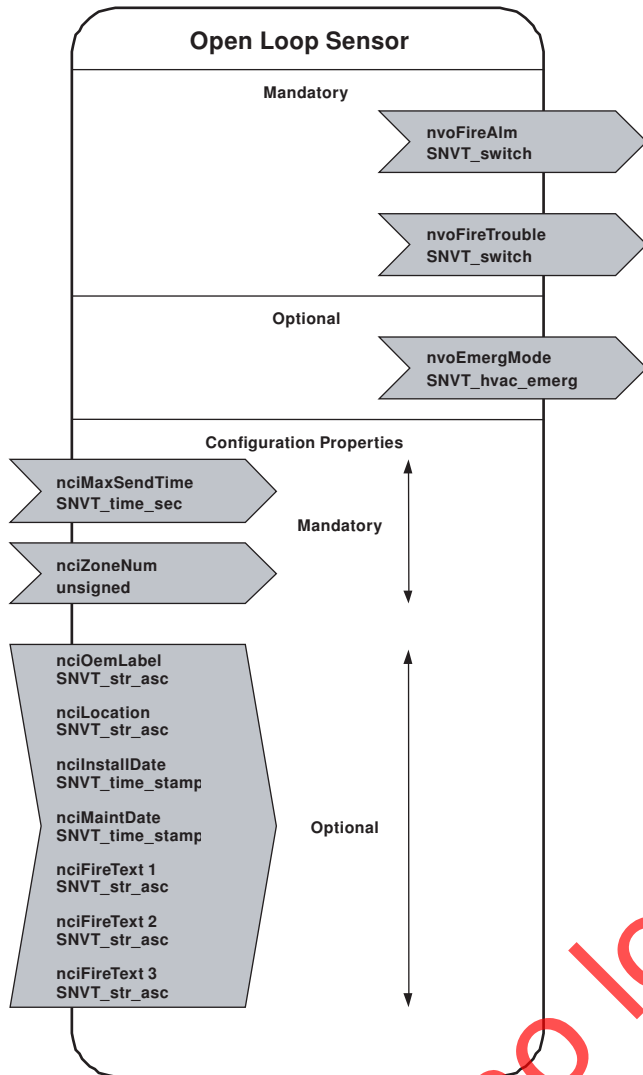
Open Loop Sensor

Mandatory

nvoFireAlm
SNVT_switch

nvoFireTrouble
SNVT_switch

Optional

nvoEmergMode
SNVT_hvac_emerg

Configuration Properties

nciMaxSendTime
SNVT_time_sec

Mandatory

nciZoneNum
unsigned

nciOemLabel
SNVT_str_asc

nciLocation
SNVT_str_asc

nciInstallDate
SNVT_time_stamp

nciMaintDate
SNVT_time_stamp

Optional

nciFireText 1
SNVT_str_asc

nciFireText 2
SNVT_str_asc

nciFireText 3
SNVT_str_asc

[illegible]